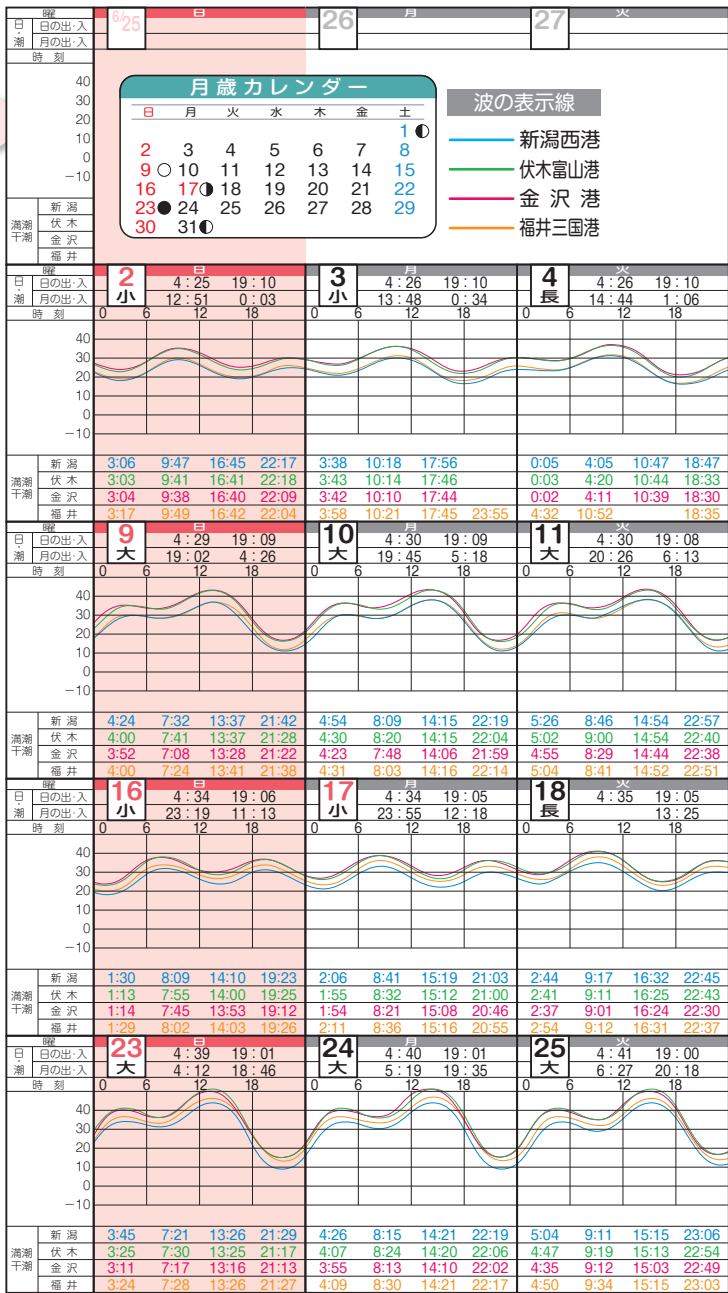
| 曜 | 6/25 日 | 26 月 | 27 火 |
|---|---|---|---|
| 日・潮 日の出・入 | | | |
| 月の出・入 | | | |
| 時刻 | | | |

40
30
20
10
0
−10

月歳カレンダー

| 日 | 月 | 火 | 水 | 木 | 金 | 土 |
|---|---|---|---|---|---|---|
| | | | | | | 1 ◐ |
| 2 | 3 | 4 | 5 | 6 | 7 | 8 |
| 9 ○ | 10 | 11 | 12 | 13 | 14 | 15 |
| 16 | 17 ◑ | 18 | 19 | 20 | 21 | 22 |
| 23 ● | 24 | 25 | 26 | 27 | 28 | 29 |
| 30 | 31 ◐ | | | | | |

波の表示線
新潟西港
伏木富山港
金 沢 港
福井三国港

満潮干潮 新潟 伏木 金沢 福井

| 曜 | 2 日 小 | 3 月 小 | 4 火 長 |
|---|---|---|---|
| 日の出・入 | 4：25 19：10 | 4：26 19：10 | 4：26 19：10 |
| 月の出・入 | 12：51 0：03 | 13：48 0：34 | 14：44 1：06 |
| 時刻 | 0 6 12 18 | 0 6 12 18 | 0 6 12 18 |
| 新潟 | 3:06 9:47 16:45 22:17 | 3:38 10:18 17:56 | 0:05 4:05 10:47 18:47 |
| 伏木 | 3:03 9:41 16:41 22:18 | 3:43 10:14 17:46 | 0:03 4:20 10:44 18:33 |
| 金沢 | 3:04 9:38 16:40 22:09 | 3:42 10:10 17:44 | 0:02 4:11 10:39 18:30 |
| 福井 | 3:17 9:49 16:42 22:04 | 3:58 10:21 17:45 23:55 | 4:32 10:52 18:35 |

| 曜 | 9 日 大 | 10 月 大 | 11 火 大 |
|---|---|---|---|
| 日の出・入 | 4：29 19：09 | 4：30 19：09 | 4：30 19：08 |
| 月の出・入 | 19：02 4：26 | 19：45 5：18 | 20：26 6：13 |
| 時刻 | 0 6 12 18 | 0 6 12 18 | 0 6 12 18 |
| 新潟 | 4:24 7:32 13:37 21:42 | 4:54 8:09 14:15 22:19 | 5:26 8:46 14:54 22:57 |
| 伏木 | 4:00 7:41 13:37 21:28 | 4:30 8:20 14:15 22:04 | 5:02 9:00 14:54 22:40 |
| 金沢 | 3:52 7:08 13:28 21:22 | 4:23 7:48 14:06 21:59 | 4:55 8:29 14:44 22:38 |
| 福井 | 4:00 7:24 13:41 21:38 | 4:31 8:03 14:16 22:14 | 5:04 8:41 14:52 22:51 |

| 曜 | 16 日 小 | 17 月 小 | 18 火 長 |
|---|---|---|---|
| 日の出・入 | 4：34 19：06 | 4：34 19：05 | 4：35 19：05 |
| 月の出・入 | 23：19 11：13 | 23：55 12：18 | 13：25 |
| 時刻 | 0 6 12 18 | 0 6 12 18 | 0 6 12 18 |
| 新潟 | 1:30 8:09 14:10 19:23 | 2:06 8:41 15:19 21:03 | 2:44 9:17 16:32 22:45 |
| 伏木 | 1:13 7:55 14:00 19:25 | 1:55 8:32 15:12 21:00 | 2:41 9:11 16:25 22:43 |
| 金沢 | 1:14 7:45 13:53 19:12 | 1:54 8:21 15:08 20:46 | 2:37 9:01 16:24 22:30 |
| 福井 | 1:29 8:02 14:03 19:26 | 2:11 8:36 15:16 20:55 | 2:54 9:12 16:31 22:37 |

| 曜 | 23 日 大 | 24 月 大 | 25 火 大 |
|---|---|---|---|
| 日の出・入 | 4：39 19：01 | 4：40 19：01 | 4：41 19：00 |
| 月の出・入 | 4：12 18：46 | 5：19 19：35 | 6：27 20：18 |
| 時刻 | 0 6 12 18 | 0 6 12 18 | 0 6 12 18 |
| 新潟 | 3:45 7:21 13:26 21:29 | 4:26 8:15 14:21 22:19 | 5:04 9:11 15:15 23:06 |
| 伏木 | 3:25 7:30 13:25 21:17 | 4:07 8:24 14:20 22:06 | 4:47 9:19 15:13 22:54 |
| 金沢 | 3:11 7:17 13:16 21:13 | 3:55 8:13 14:10 22:02 | 4:35 9:12 15:03 22:49 |
| 福井 | 3:24 7:28 13:26 21:27 | 4:09 8:30 14:21 22:17 | 4:50 9:34 15:15 23:03 |